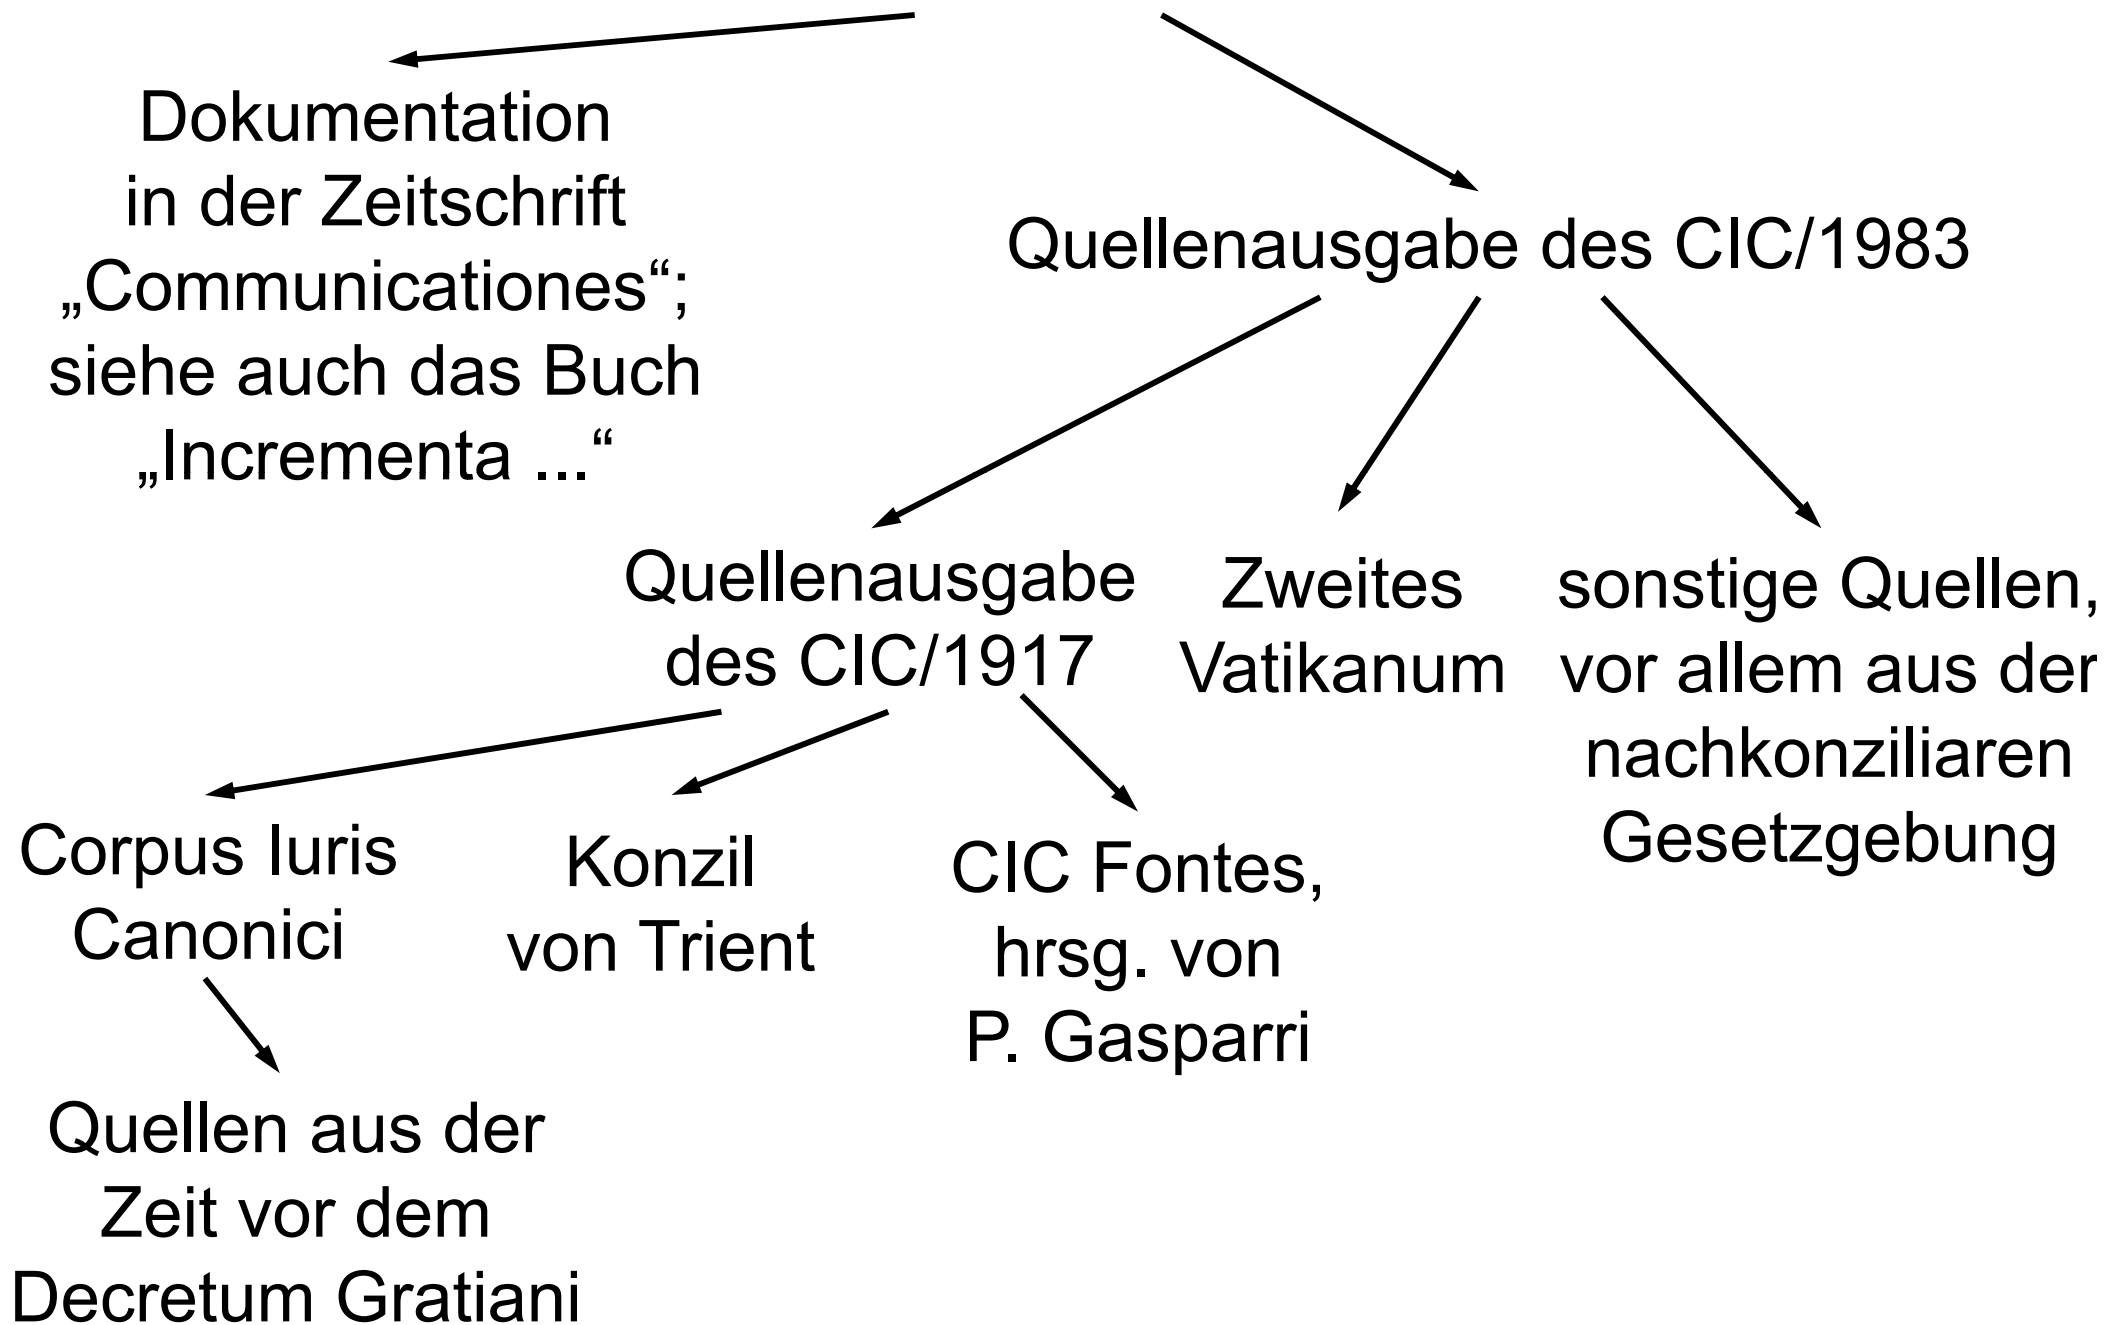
Dokumentation in der Zeitschrift „Communicationes“; siehe auch das Buch „Incrementa ...“

Quellenausgabe des CIC/1983

Quellenausgabe des CIC/1917

Zweites Vatikanum

sonstige Quellen, vor allem aus der nachkonziliaren Gesetzgebung

Corpus Iuris Canonici

Konzil von Trient

CIC Fontes, hrsg. von P. Gasparri

Quellen aus der Zeit vor dem Decretum Gratiani